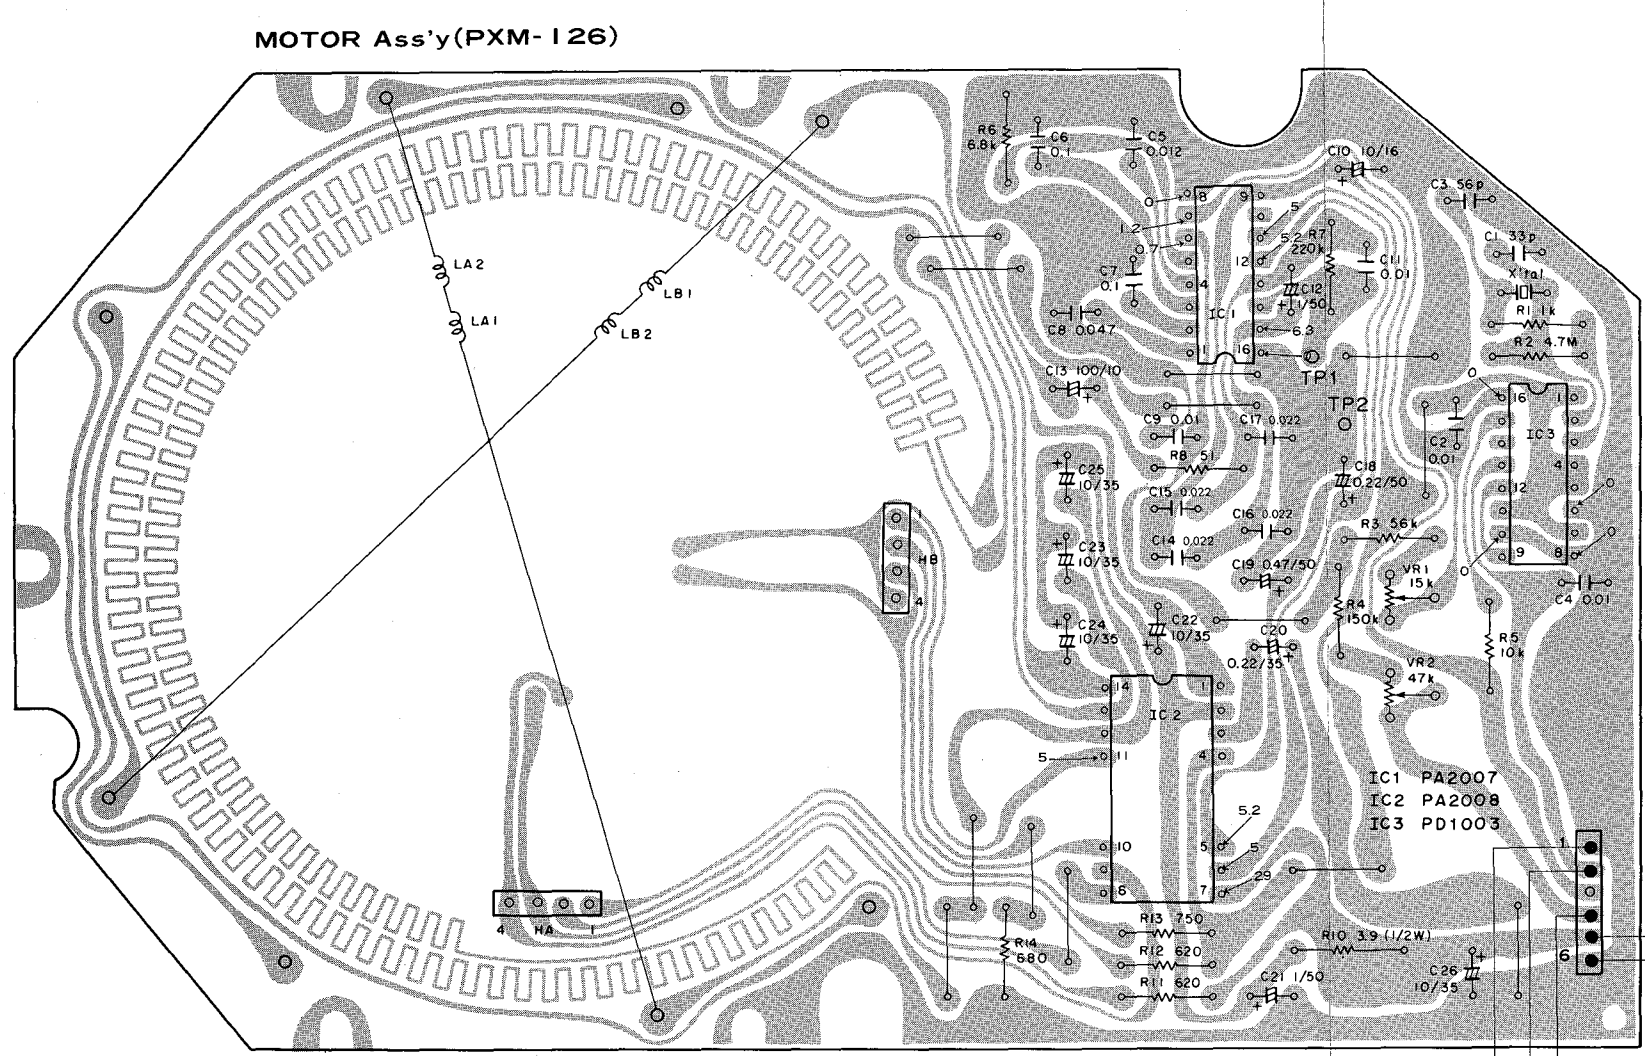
MOTOR Ass'y(PXM-126)

LA2
LA1
LB1
LB2

R6 6.8k
C6 0.1
C5 0.012
C10 10/16
C3 56p
C1 33p
X'tal
R1 1k
R2 4.7M
1.2
0.7
8
9
5
5.2
R7 220k
C11 0.01
12
C12 1/50
C7 0.1
4
C8 0.047
IC1
6.3
1
16
TP1
C13 100/10
TP2
C9 0.01
C17 0.022
C2 0.01
16
1
IC3
4
12
9
8
C4 0.01
C18 0.22/50
R8 51
C25 10/35
C15 0.022
C16 0.022
R3 56k
1
HB
4
C14 0.022
C23 10/35
C19 0.47/50
VR1 15k
R4 150k
R5 10k
C24 10/35
C22 10/35
C20 0.22/35
VR2 47k
14
1
IC2
5
11
4
IC1 PA2007
IC2 PA2008
IC3 PD1003
5.2
10
5
1
6
7
29
4
HA
1
R13 750
R14 680
R12 620
R10 3.9 (1/2W)
R11 620
C21 1/50
C26 10/35
6